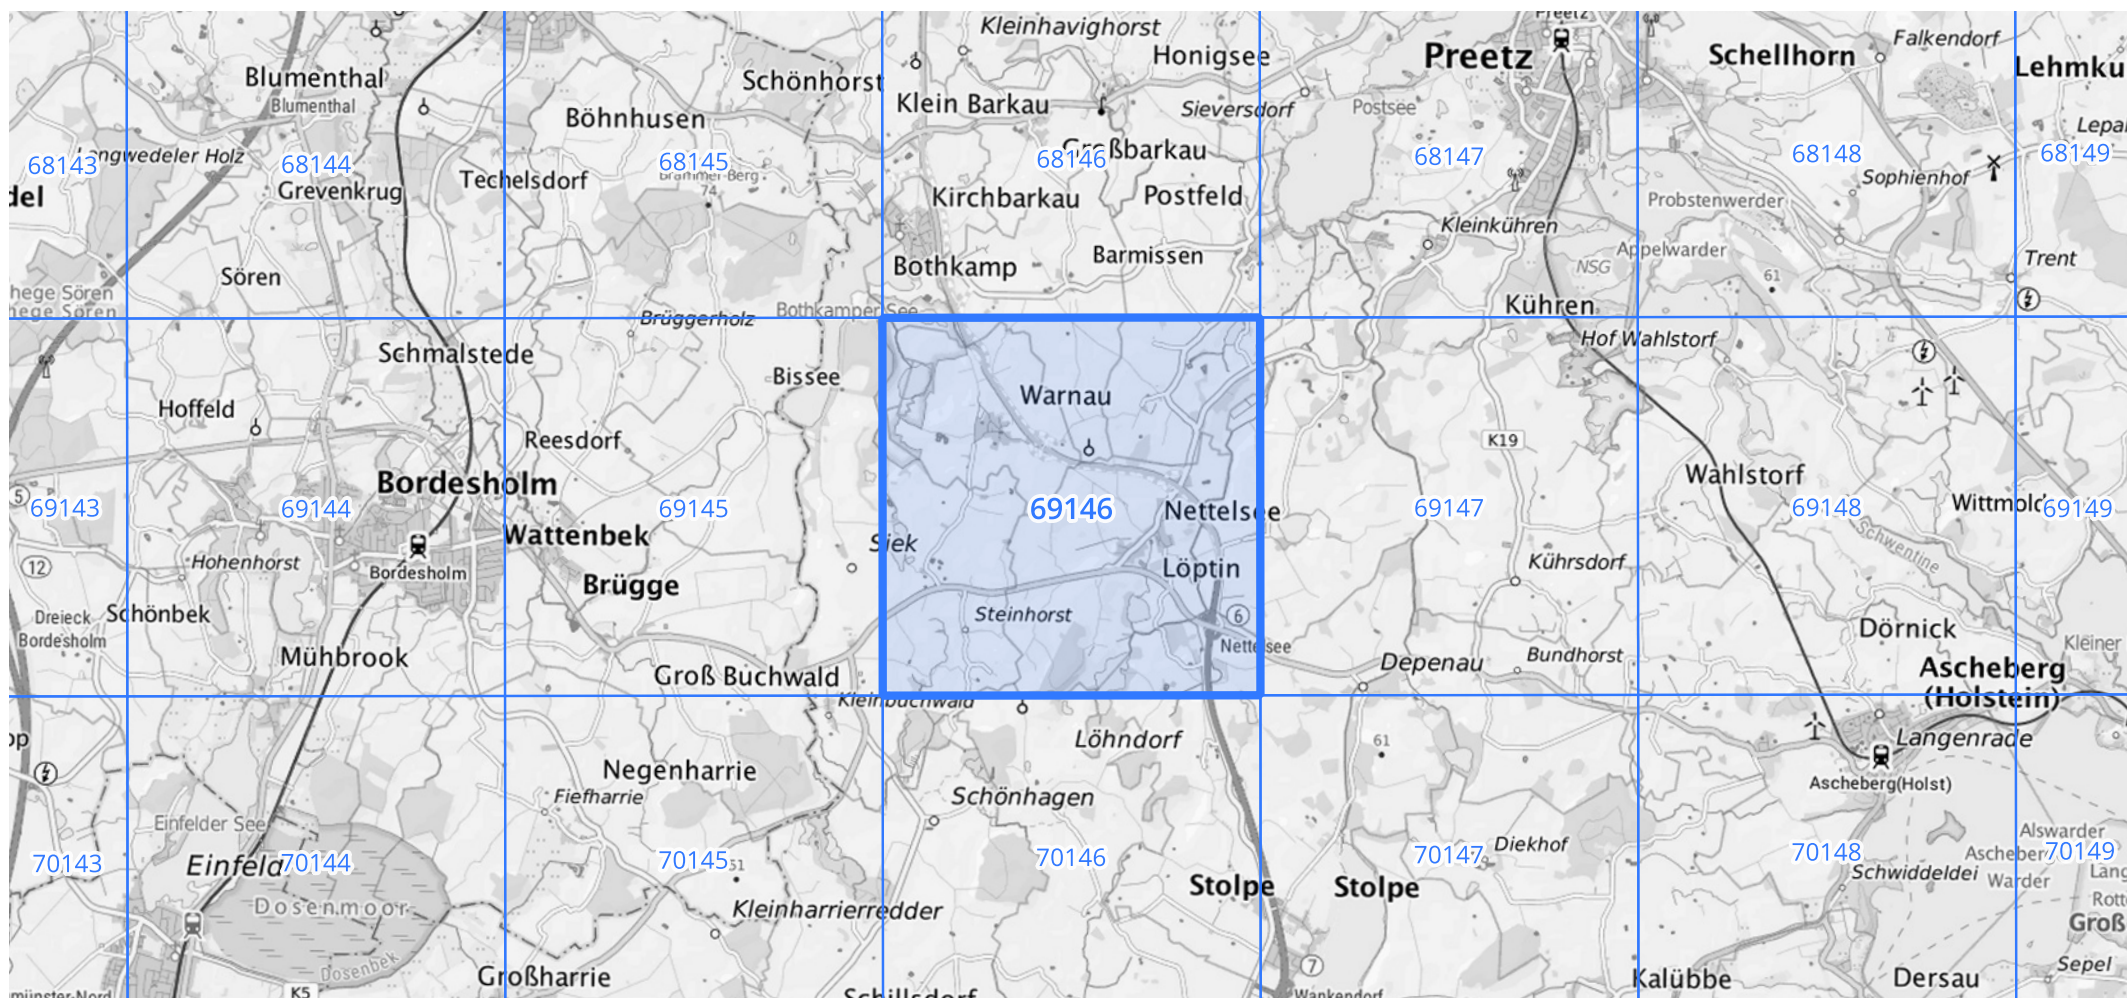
Blumenthal
Blumenthal
Schönhorst
Böhnhusen
Kleinhavighorst
Honigsee
Klein Barkau
Sieversdorf
Preetz
Postsee
Schellhorn
Falkendorf
Lehmku
Lepa
68143
Langwedeler Holz
68144
Grevenkrug
Techelsdorf
68145
Brammer-Berg
74
68146
Großbarkau
68147
68148
Sophienhof
68149
del
Kirchbarkau
Postfeld
Probstenwerder
Kleinkühren
Appelwarder
NSG
Trent
Sören
hege Sören
Bothkamp
Barmissen
61
Kühren
Brüggerholz
Bothkamper See
Schmalstede
Bissee
Hof Wahlstorf
Hoffeld
Warnau
Reesdorf
K19
Bordesholm
Wahlstorf
69143
69144
69145
69146
Nettelsee
69147
69148
Wittmold
69149
Wattenbek
Siek
Hohenhorst
Bordesholm
Brügge
Löptin
Kührsdorf
12
Schwentine
Dreieck Bordesholm
Schönbek
Steinhorst
6
Dörnick
Kleiner
Mühbrook
Nettelsee
Depenau
Bundhorst
Ascheberg (Holstein)
Groß Buchwald
Kleinbuchwald
Löhndorf
61
Langenrade
Ascheberg(Holst)
Negenharrie
Fiefharrie
Schönhagen
Einfelder See
Alswarder
70143
Einfeld
70144
70145
51
70146
70147
Diekhof
70148
Ascheberg
70149
Schwiddeldei
Warder
Dosenmoor
Stolpe
Stolpe
Kleinharrierredder
Dosenbek
Großharrie
Schillsdorf
7
Wankendorf
Kalübbe
Dersau
Sepel
Groß
Rott
Lang
K5
Münster-Nord